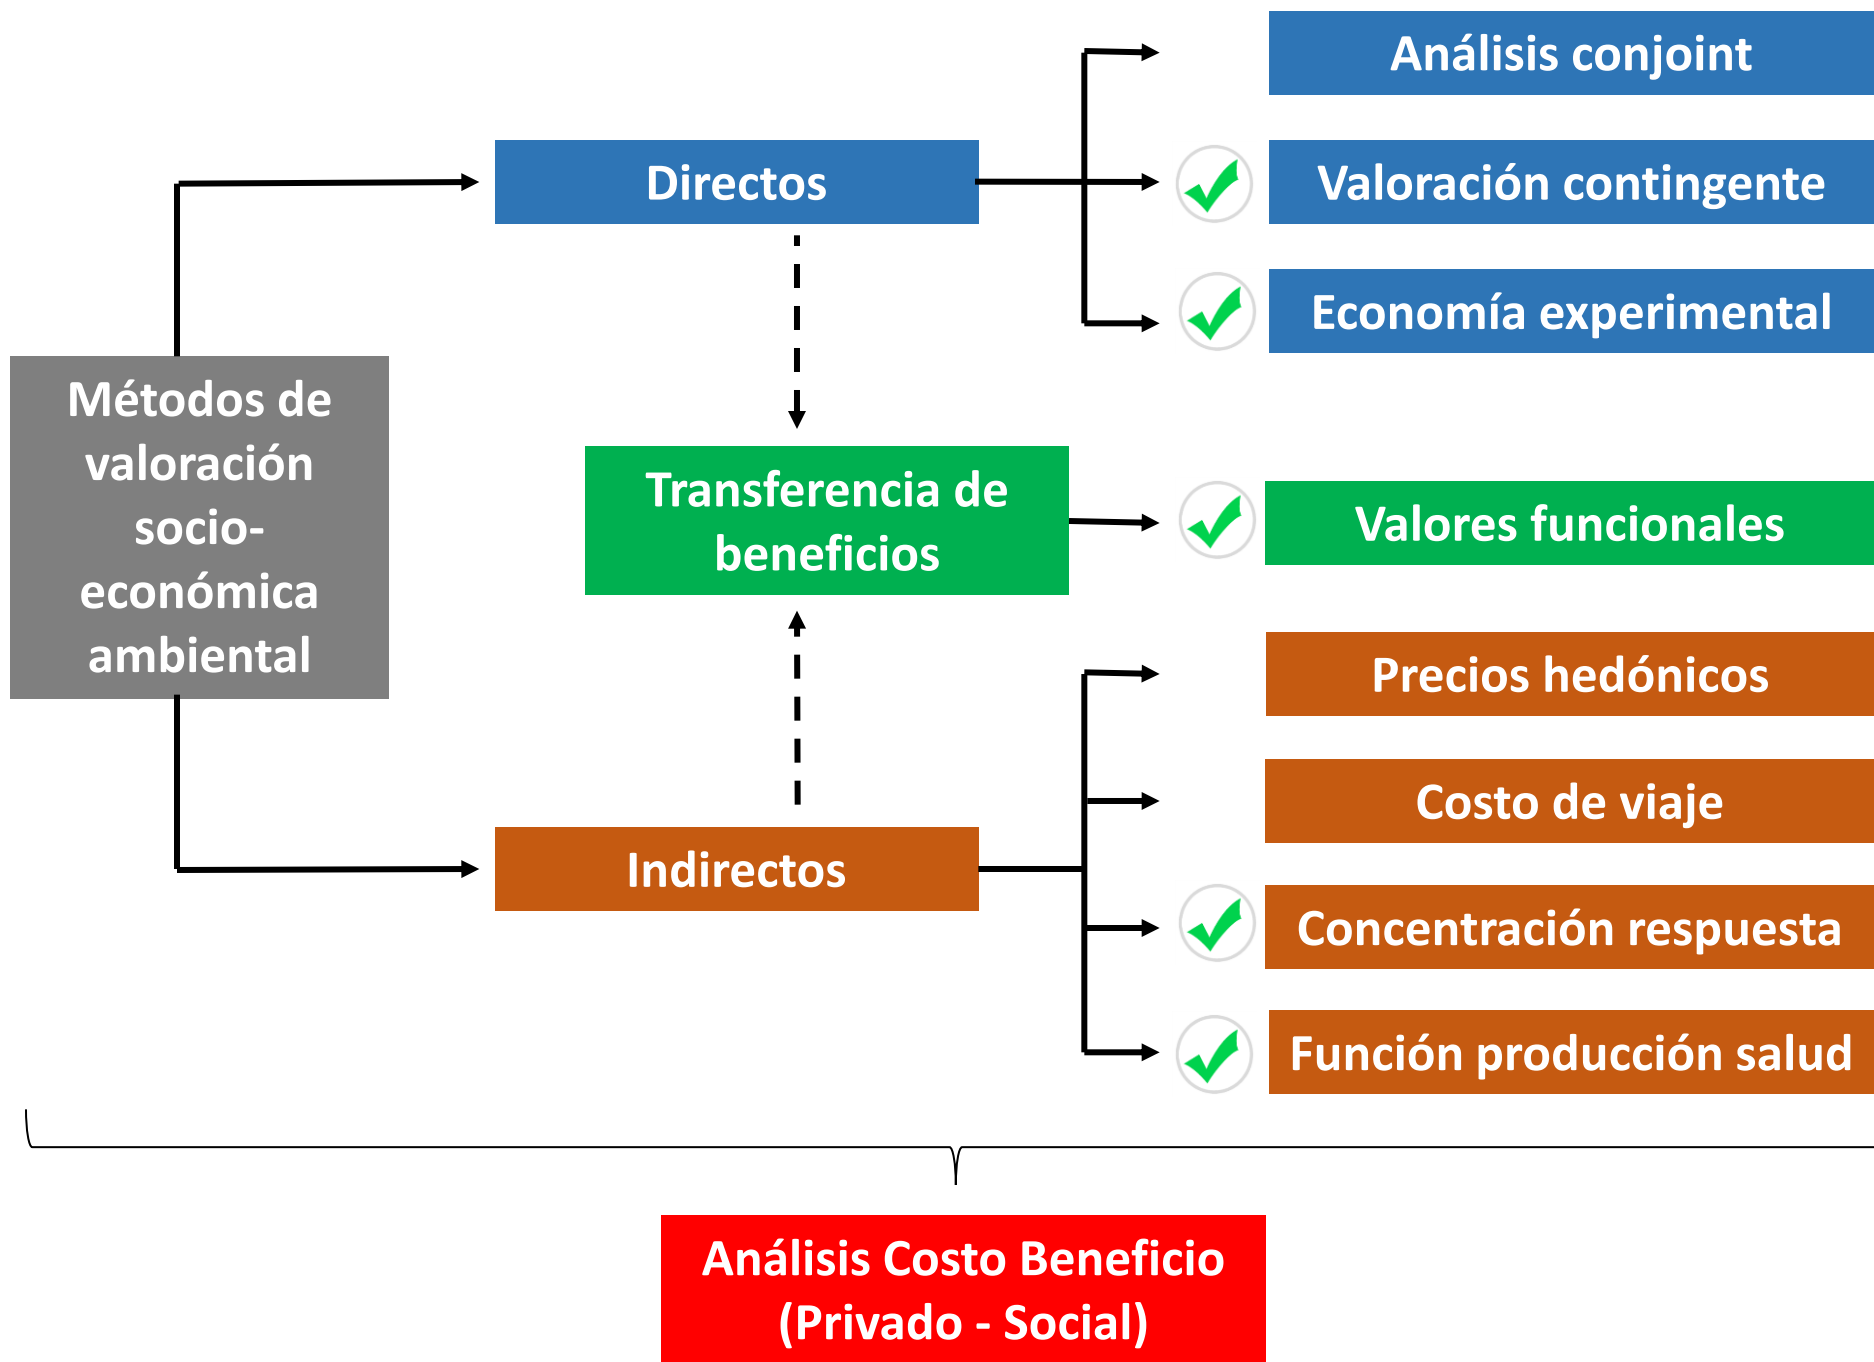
Métodos de valoración socio-económica ambiental

Directos

Análisis conjoint

Valoración contingente

Economía experimental

Transferencia de beneficios

Valores funcionales

Indirectos

Precios hedónicos

Costo de viaje

Concentración respuesta

Función producción salud

Análisis Costo Beneficio (Privado - Social)